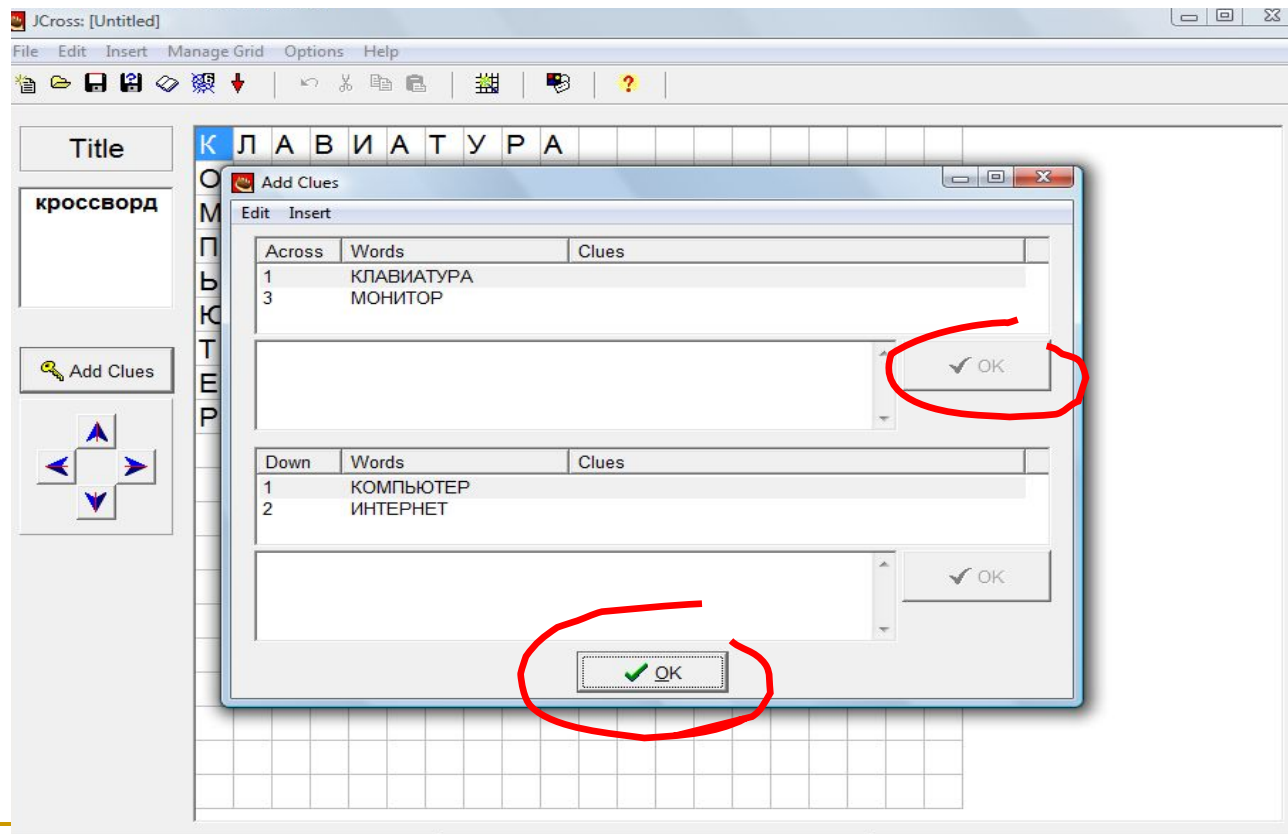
JCross: [Untitled]

File Edit Insert Manage Grid Options Help

Title

кроссворд

Add Clues

К Л А В И А Т У Р А
О
М
П
Ь
Ю
Т
Е
Р

Add Clues

Edit Insert

| Across | Words | Clues |
|---|---|---|
| 1 | КЛАВИАТУРА | |
| 3 | МОНИТОР | |

OK

| Down | Words | Clues |
|---|---|---|
| 1 | КОМПЬЮТЕР | |
| 2 | ИНТЕРНЕТ | |

OK

OK